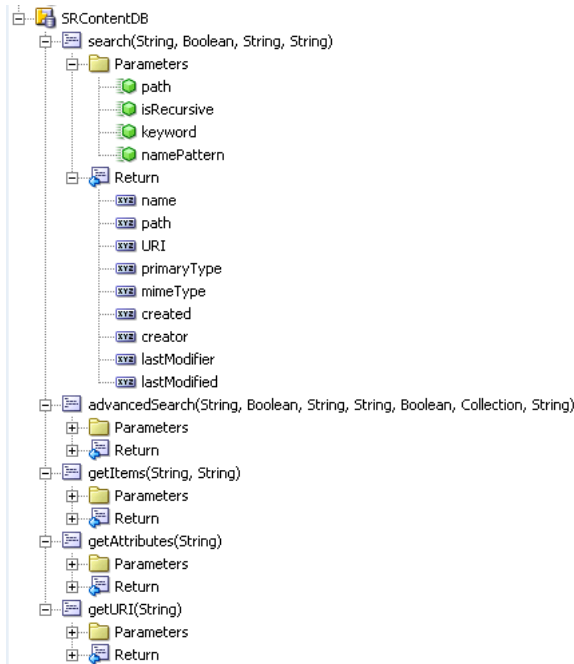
SRContentDB
search(String, Boolean, String, String)
Parameters
path
isRecursive
keyword
namePattern
Return
name
path
URI
primaryType
mimeType
created
creator
lastModifier
lastModified
advancedSearch(String, Boolean, String, String, Boolean, Collection, String)
Parameters
Return
getItems(String, String)
Parameters
Return
getAttributes(String)
Parameters
Return
getURI(String)
Parameters
Return